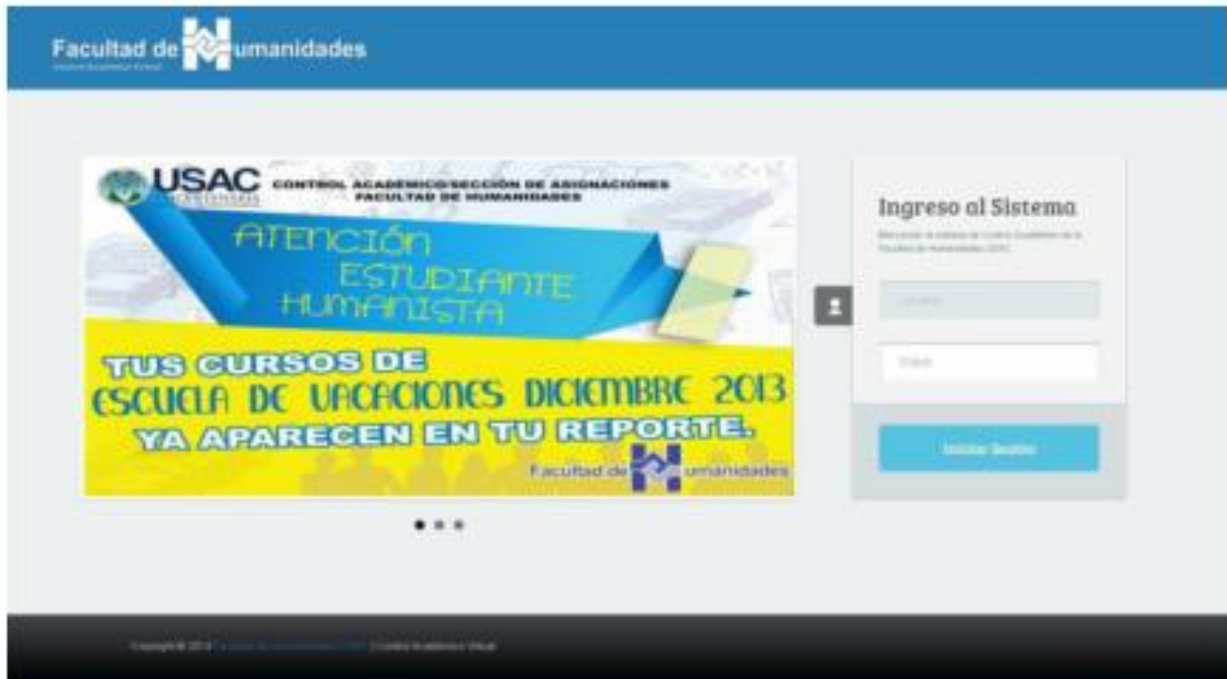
Facultad de Humanidades
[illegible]

USAC
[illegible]
CONTROL ACADÉMICO/SECCIÓN DE ASIGNACIONES
FACULTAD DE HUMANIDADES

ATENCIÓN ESTUDIANTE HUMANISTA

TUS CURSOS DE ESCUELA DE VACACIONES DICIEMBRE 2013 YA APARECEN EN TU REPORTE.

Facultad de Humanidades

Ingreso al Sistema

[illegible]

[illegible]

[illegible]

Iniciar Sesión

Copyright © 2013 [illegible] | Control Académico Virtual